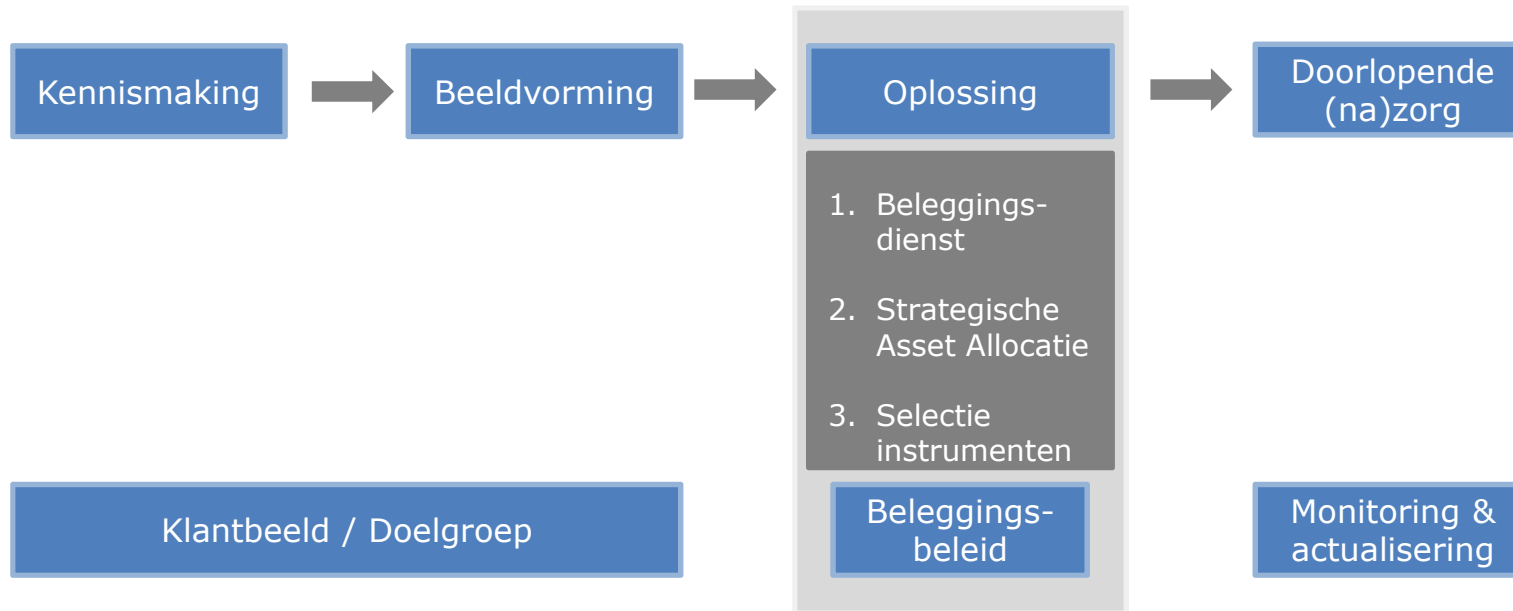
Kennismaking

Beeldvorming

Oplossing

Doorlopende (na)zorg

1. Beleggingsdienst

2. Strategische Asset Allocatie

3. Selectie instrumenten

Klantbeeld / Doelgroep

Beleggingsbeleid

Monitoring & actualisering